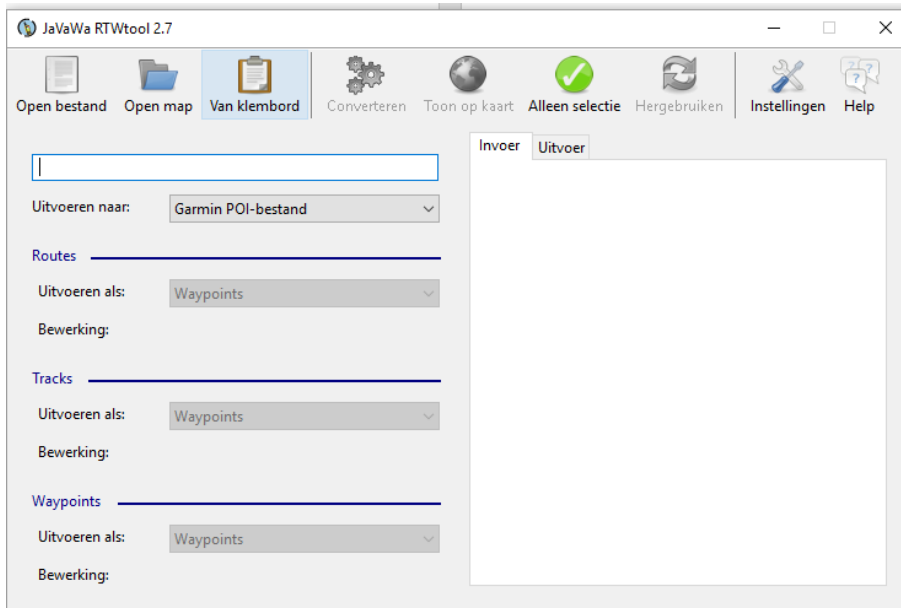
JaVaWa RTWtool 2.7

Open bestand
Open map
Van klembord
Converteren
Toon op kaart
Alleen selectie
Hergebruiken
Instellingen
Help

Uitvoeren naar: Garmin POI-bestand

Routes
Uitvoeren als: Waypoints
Bewerking:

Tracks
Uitvoeren als: Waypoints
Bewerking:

Waypoints
Uitvoeren als: Waypoints
Bewerking:

Invoer
Uitvoer